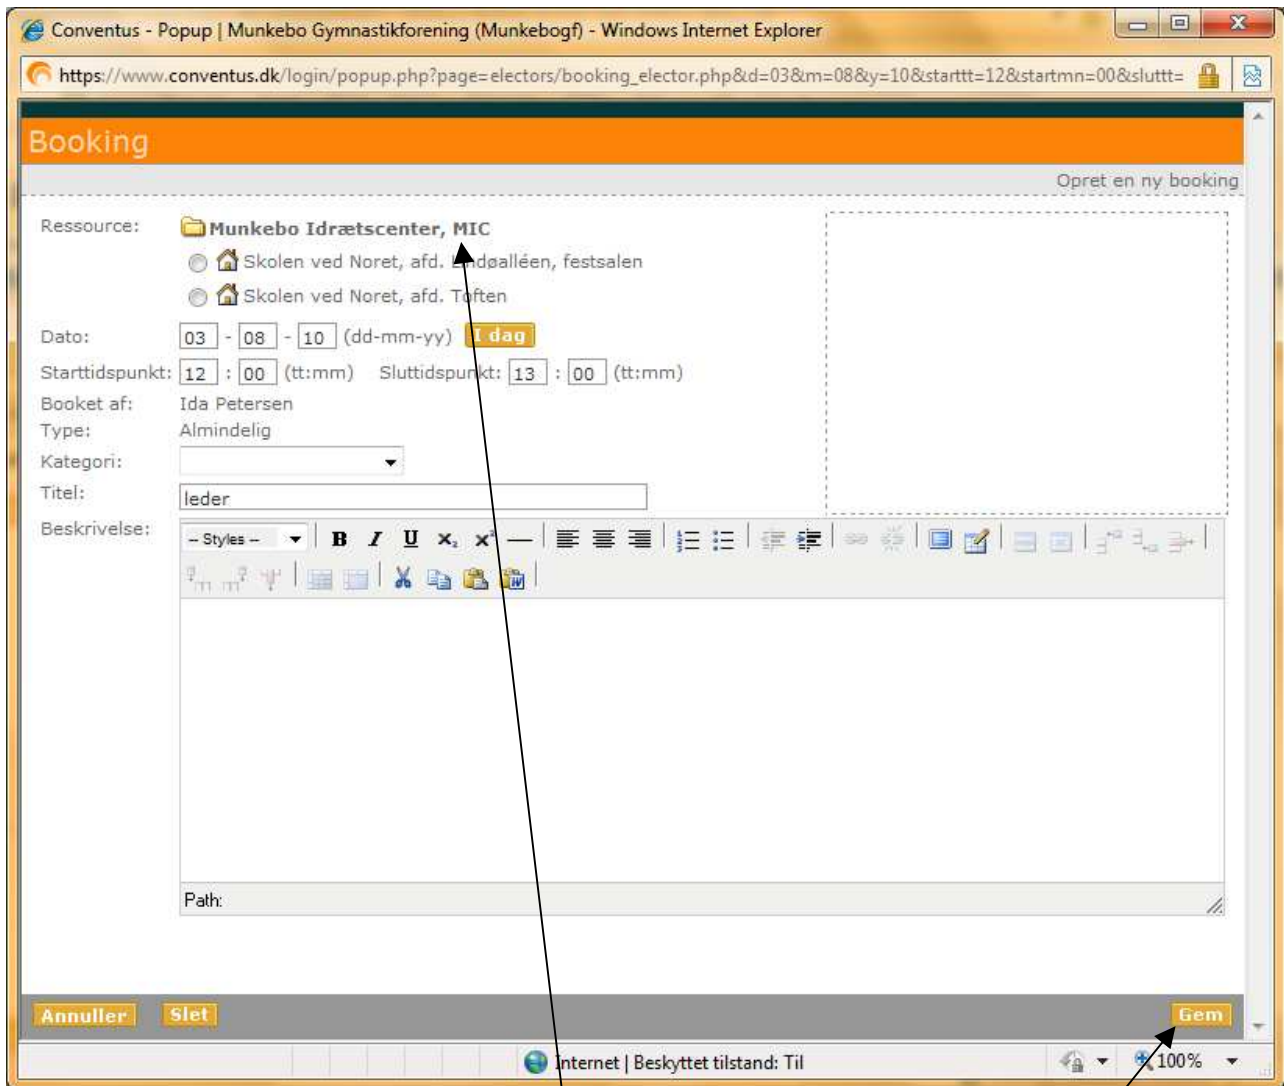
Conventus - Popup | Munkebo Gymnastikforening (Munkebogf) - Windows Internet Explorer

https://www.conventus.dk/login/popup.php?page=electors/booking_elector.php&d=03&m=08&y=10&starttt=12&startmn=00&sluttt=

Booking

Opret en ny booking

Ressource: Munkebo Idrætscenter, MIC

Skolen ved Noret, afd. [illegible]døalléen, festsalen

Skolen ved Noret, afd. Toften

Dato: 03 - 08 - 10 (dd-mm-yy) I dag

Starttidspunkt: 12 : 00 (tt:mm) Sluttidspunkt: 13 : 00 (tt:mm)

Booket af: Ida Petersen

Type: Almindelig

Kategori:

Titel: leder

Beskrivelse: – Styles –

Path:

Annuller Slet Gem

Internet | Beskyttet tilstand: Til

100%